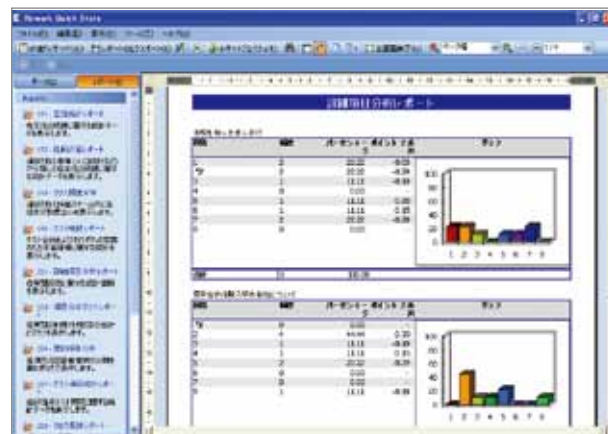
Remark Quick Stats

詳細項目分析レポート

| 回答 | 度数 | パーセント | ポイントとの差 | グラフ |
|---|---|---|---|---|
| 1 | 2 | 22.22 | -0.33 | |
| 2 | 2 | 22.22 | -0.33 | |
| 3 | 2 | 22.22 | -0.33 | |
| 4 | 0 | 0.00 | | |
| 5 | 1 | 11.11 | -0.33 | |
| 6 | 1 | 11.11 | -0.33 | |
| 7 | 2 | 22.22 | -0.33 | |
| 8 | 0 | 0.00 | | |

| 回答 | 度数 | パーセント | ポイントとの差 | グラフ |
|---|---|---|---|---|
| 1 | 0 | 0.00 | | |
| 2 | 4 | 44.44 | 0.33 | |
| 3 | 1 | 11.11 | -0.33 | |
| 4 | 1 | 11.11 | 0.33 | |
| 5 | 2 | 22.22 | -0.33 | |
| 6 | 0 | 0.00 | | |
| 7 | 0 | 0.00 | | |
| 8 | 1 | 11.11 | -0.33 | |

1 2 3 4 5 6 7 8